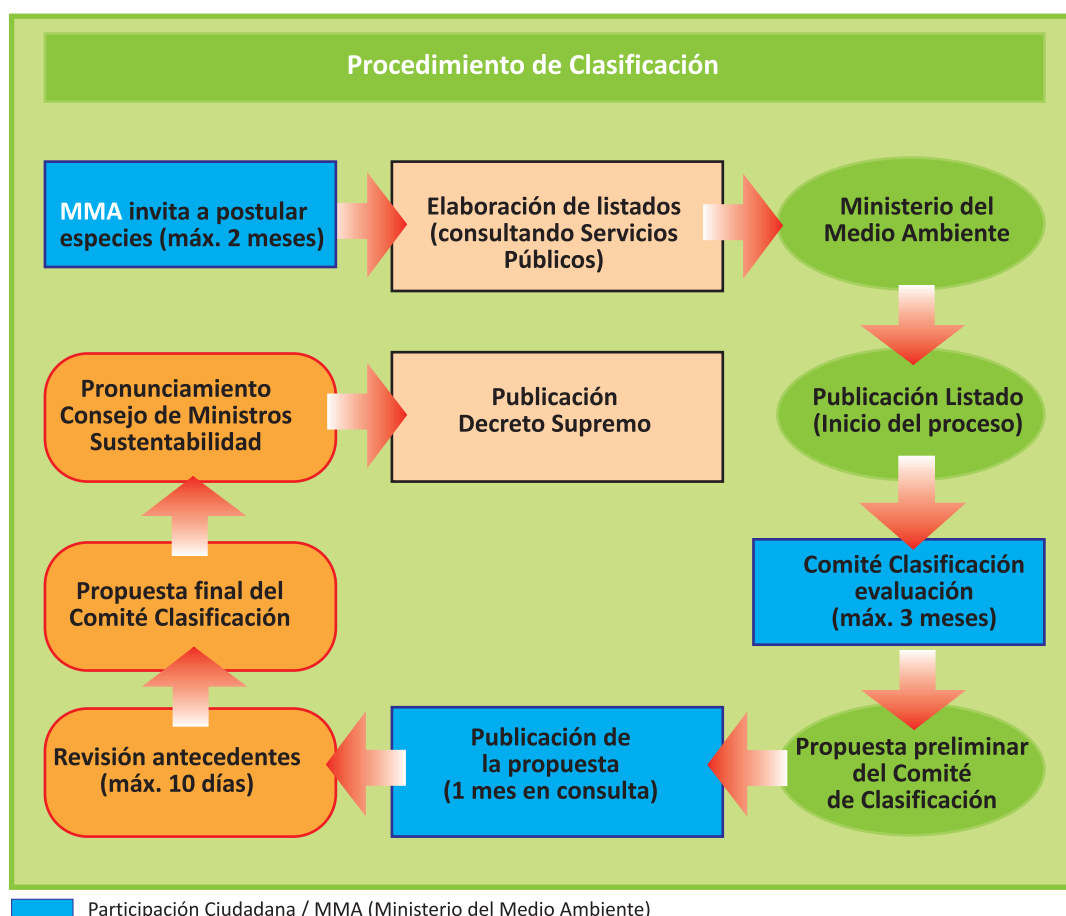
Procedimiento de Clasificación

MMA invita a postular especies (máx. 2 meses)

Elaboración de listados (consultando Servicios Públicos)

Ministerio del Medio Ambiente

Publicación Listado (Inicio del proceso)

Comité Clasificación evaluación (máx. 3 meses)

Propuesta preliminar del Comité de Clasificación

Publicación de la propuesta (1 mes en consulta)

Revisión antecedentes (máx. 10 días)

Propuesta final del Comité Clasificación

Pronunciamiento Consejo de Ministros Sustentabilidad

Publicación Decreto Supremo

Participación Ciudadana / MMA (Ministerio del Medio Ambiente)